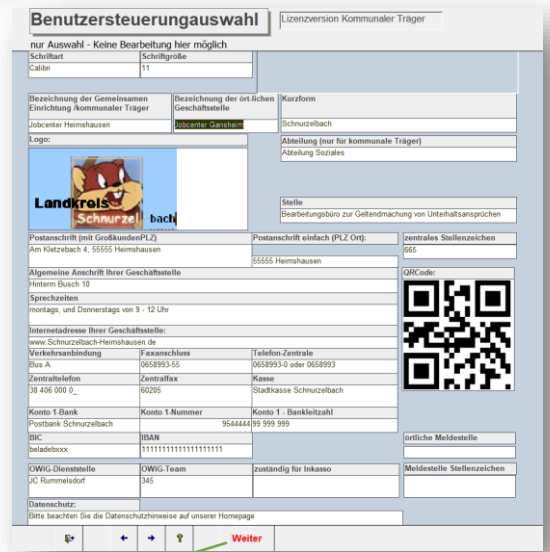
Benutzersteuerungauswahl

Lizenzversion Kommunaler Träger

nur Auswahl - Keine Bearbeitung hier möglich

| Schriftart | Schriftgröße |
|---|---|
| Calibri | 11 |

Bezeichnung der Gemeinsamen Einrichtung /kommunaler Träger
Jobcenter Heimshausen

Bezeichnung der örtlichen Geschäftsstelle
Jobcenter Gansheim

Kurzform
Schnurzelbach

Logo:
Landkreis Schnurzelbach

Abteilung (nur für kommunale Träger)
Abteilung Soziales

Stelle
Bearbeitungsbüro zur Geltendmachung von Unterhaltsansprüchen

Postanschrift (mit GroßkundenPLZ)
Am Kletzebach 4, 55555 Heimshausen

Postanschrift einfach (PLZ Ort):
55555 Heimshausen

zentrales Stellenzeichen
665

Algemeine Anschrift Ihrer Geschäftsstelle
Hinterm Busch 10

QRCode:

Sprechzeiten
montags, und Donnerstags von 9 - 12 Uhr

Internetadresse Ihrer Geschäftsstelle:
www.Schnurzelbach-Heimshausen.de

| Verkehrsanbindung | Faxanschluss | Telefon-Zentrale |
|---|---|---|
| Bus A | 0658993-55 | 0658993-0 oder 0658993 |

| Zentraltelefon | Zentralfax | Kasse |
|---|---|---|
| 38 406 000 0_ | 60205 | Stadtkasse Schnurzelbach |

| Konto 1-Bank | Konto 1-Nummer | Konto 1 - Bankleitzahl |
|---|---|---|
| Postbank Schnurzelbach | 9544444 | 99 999 999 |

| BIC | IBAN |
|---|---|
| beladebxxx | 1111111111111111111 |

ortliche Meldestelle

| OWiG-Dienststelle | OWiG-Team | zuständig für Inkasso |
|---|---|---|
| JC Rummelsdorf | 345 | |

Meldestelle Stellenzeichen

Datenschutz:
Bitte beachten Sie die Datenschutzhinweise auf unserer Homepage

Weiter